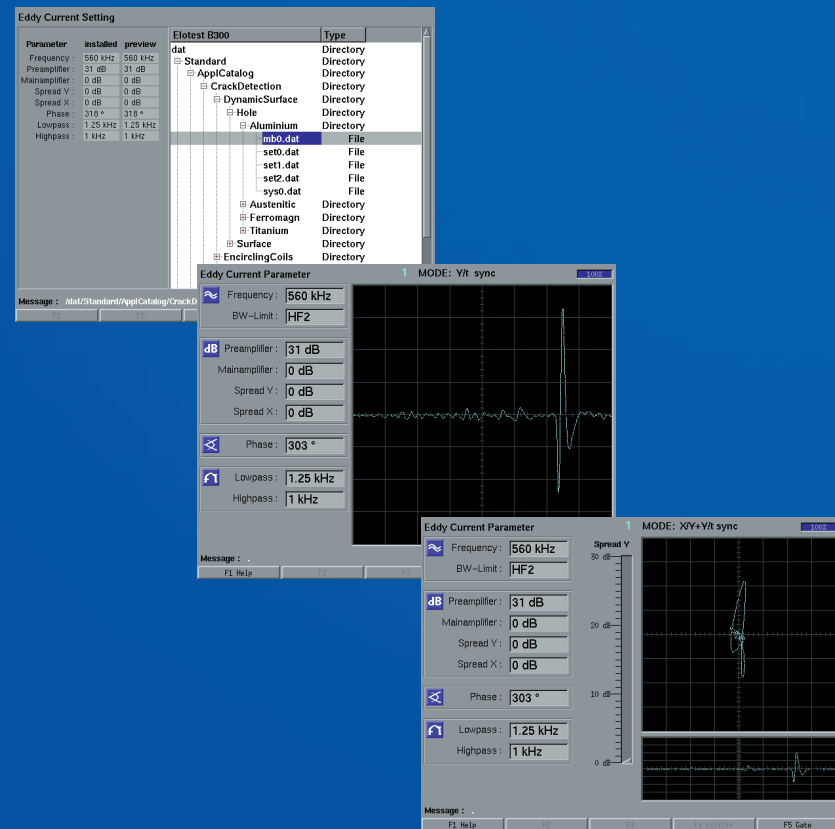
Eddy Current Setting

| Parameter | installed | preview |
|---|---|---|
| Frequency : | 560 kHz | 560 kHz |
| Preamplifier : | 31 dB | 31 dB |
| Mainamplifier : | 0 dB | 0 dB |
| Spread Y : | 0 dB | 0 dB |
| Spread X : | 0 dB | 0 dB |
| Phase : | 318 ° | 318 ° |
| Lowpass : | 1.25 kHz | 1.25 kHz |
| Highpass : | 1 kHz | 1 kHz |

| Elotest B300 | Type |
|---|---|
| dat | Directory |
| Standard | Directory |
| ApplCatalog | Directory |
| CrackDetection | Directory |
| DynamicSurface | Directory |
| Hole | Directory |
| Aluminium | Directory |
| mb0.dat | File |
| set0.dat | File |
| set1.dat | File |
| set2.dat | File |
| sys0.dat | File |
| Austenitic | Directory |
| Ferromagn | Directory |
| Titanium | Directory |
| Surface | Directory |
| EncirclingCoils | Directory |

Message : /dat/Standard/ApplCatalog/CrackD

F1 F2

Eddy Current Parameter 1 MODE: Y/t sync 100%

Frequency : 560 kHz
BW-Limit : HF2
dB Preamplifier : 31 dB
Mainamplifier : 0 dB
Spread Y : 0 dB
Spread X : 0 dB
Phase : 303 °
Lowpass : 1.25 kHz
Highpass : 1 kHz

Message : .
F1 Help F2 F3

Eddy Current Parameter 1 MODE: X/Y+Y/t sync 100%

Spread Y
30 dB
20 dB
10 dB
0 dB

Frequency : 560 kHz
BW-Limit : HF2
dB Preamplifier : 31 dB
Mainamplifier : 0 dB
Spread Y : 0 dB
Spread X : 0 dB
Phase : 303 °
Lowpass : 1.25 kHz
Highpass : 1 kHz

Message : .
F1 Help F2 F3 F4 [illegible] F5 Gate